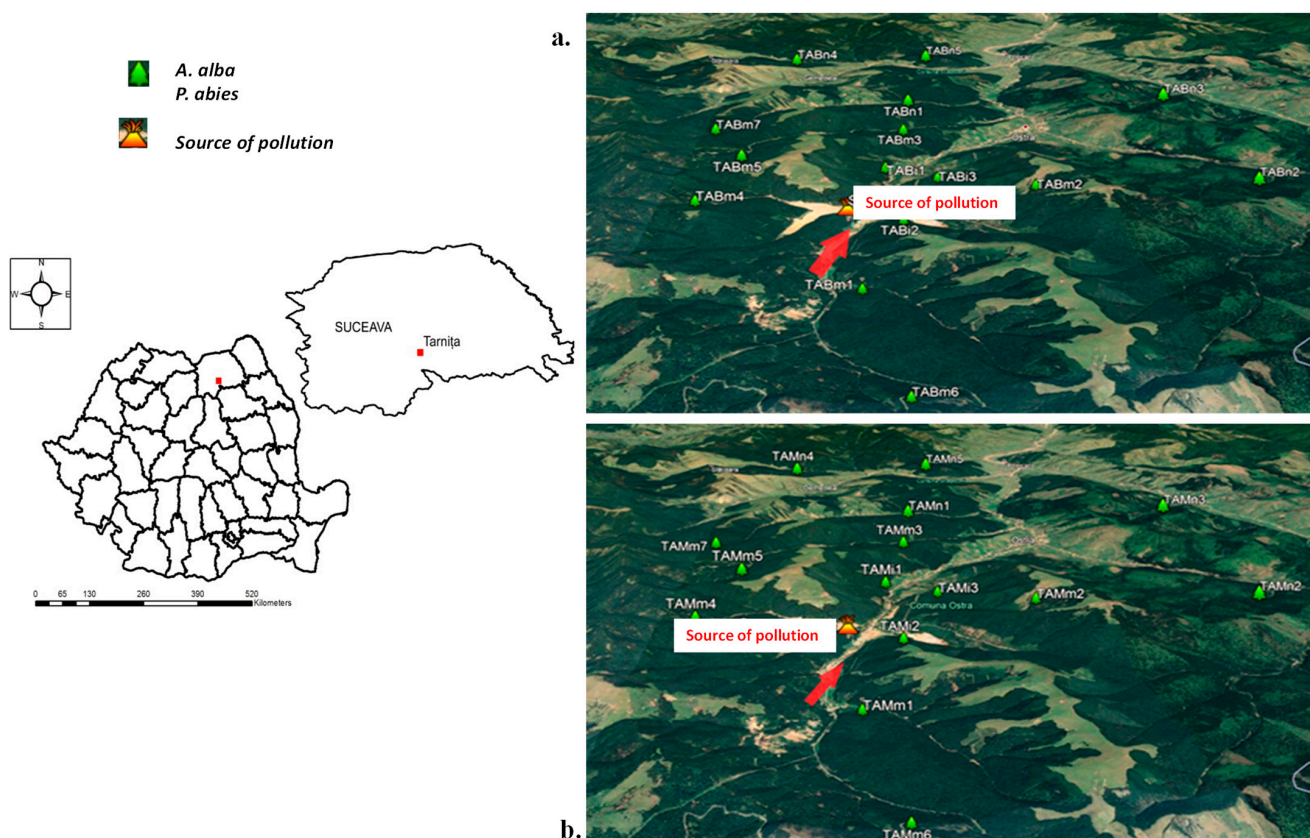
A. alba
P. abies

Source of pollution

N
W E
S

SUCEAVA
Tarnița

0 65 130 260 390 520 Kilometers

a.

TABn4
TABn5
TABn1
TABn3
TABm7
TABm3
TABm5
TABi1
TABi3
TABm2
TABn2
TABm4
Source of pollution
TABi2
TABm1
TABm6

b.

TAMn4
TAMn5
TAMn1
TAMn3
TAMm3
TAMm7
TAMm5
TAMi1
TAMi3
TAMm2
TAMn2
TAMm4
Comuna Ostra
Source of pollution
TAMi2
TAMm1
TAMm6